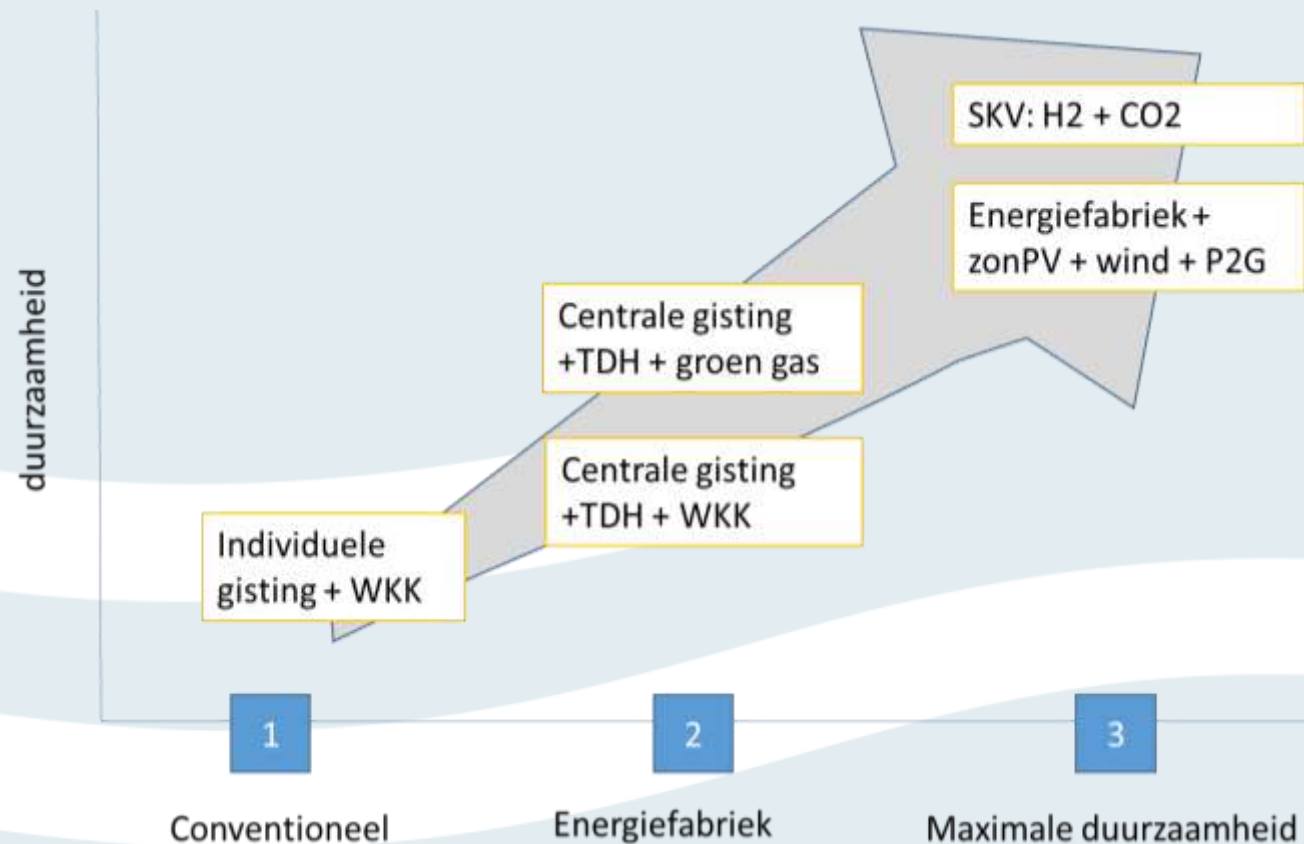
duurzaamheid

SKV: H2 + CO2

Energiefabriek + zonPV + wind + P2G

Centrale gisting +TDH + groen gas

Centrale gisting +TDH + WKK

Individuele gisting + WKK

1

2

3

Conventioneel

Energiefabriek

Maximale duurzaamheid